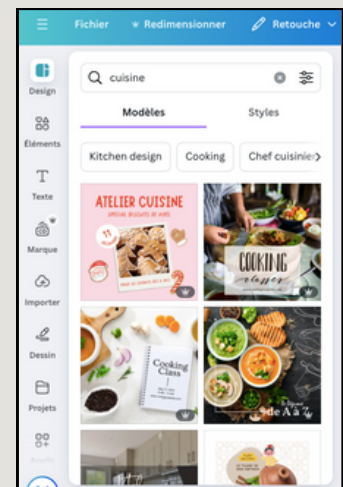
Fichier Redimensionner Retouche

Design
Éléments
Texte
Marque
Importer
Dessin
Projets

cuisine

Modèles
Styles

Kitchen design
Cooking
Chef cuisinier

ATELIER CUISINE
SPÉCIAL BISCUITS DE NOËL

COOKING classes

Cooking Class

de A à Z